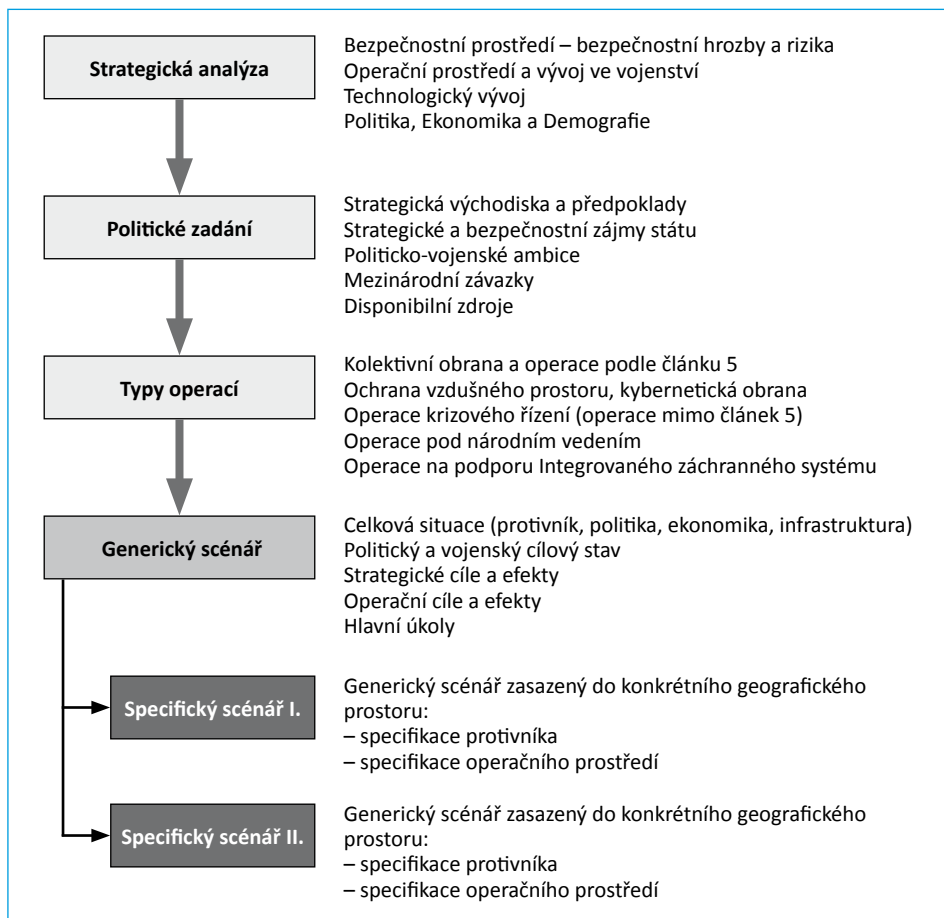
Strategická analýza

Bezpečnostní prostředí – bezpečnostní hrozby a rizika
Operační prostředí a vývoj ve vojenství
Technologický vývoj
Politika, Ekonomika a Demografie

Politické zadání

Strategická východiska a předpoklady
Strategické a bezpečnostní zájmy státu
Politicko-vojenské ambice
Mezinárodní závazky
Disponibilní zdroje

Typy operací

Kolektivní obrana a operace podle článku 5
Ochrana vzdušného prostoru, kybernetická obrana
Operace krizového řízení (operace mimo článek 5)
Operace pod národním vedením
Operace na podporu Integrovaného záchranného systému

Generický scénář

Celková situace (protivník, politika, ekonomika, infrastruktura)
Politický a vojenský cílový stav
Strategické cíle a efekty
Operační cíle a efekty
Hlavní úkoly

Specifický scénář I.

Generický scénář zasazený do konkrétního geografického prostoru:
– specifikace protivníka
– specifikace operačního prostředí

Specifický scénář II.

Generický scénář zasazený do konkrétního geografického prostoru:
– specifikace protivníka
– specifikace operačního prostředí